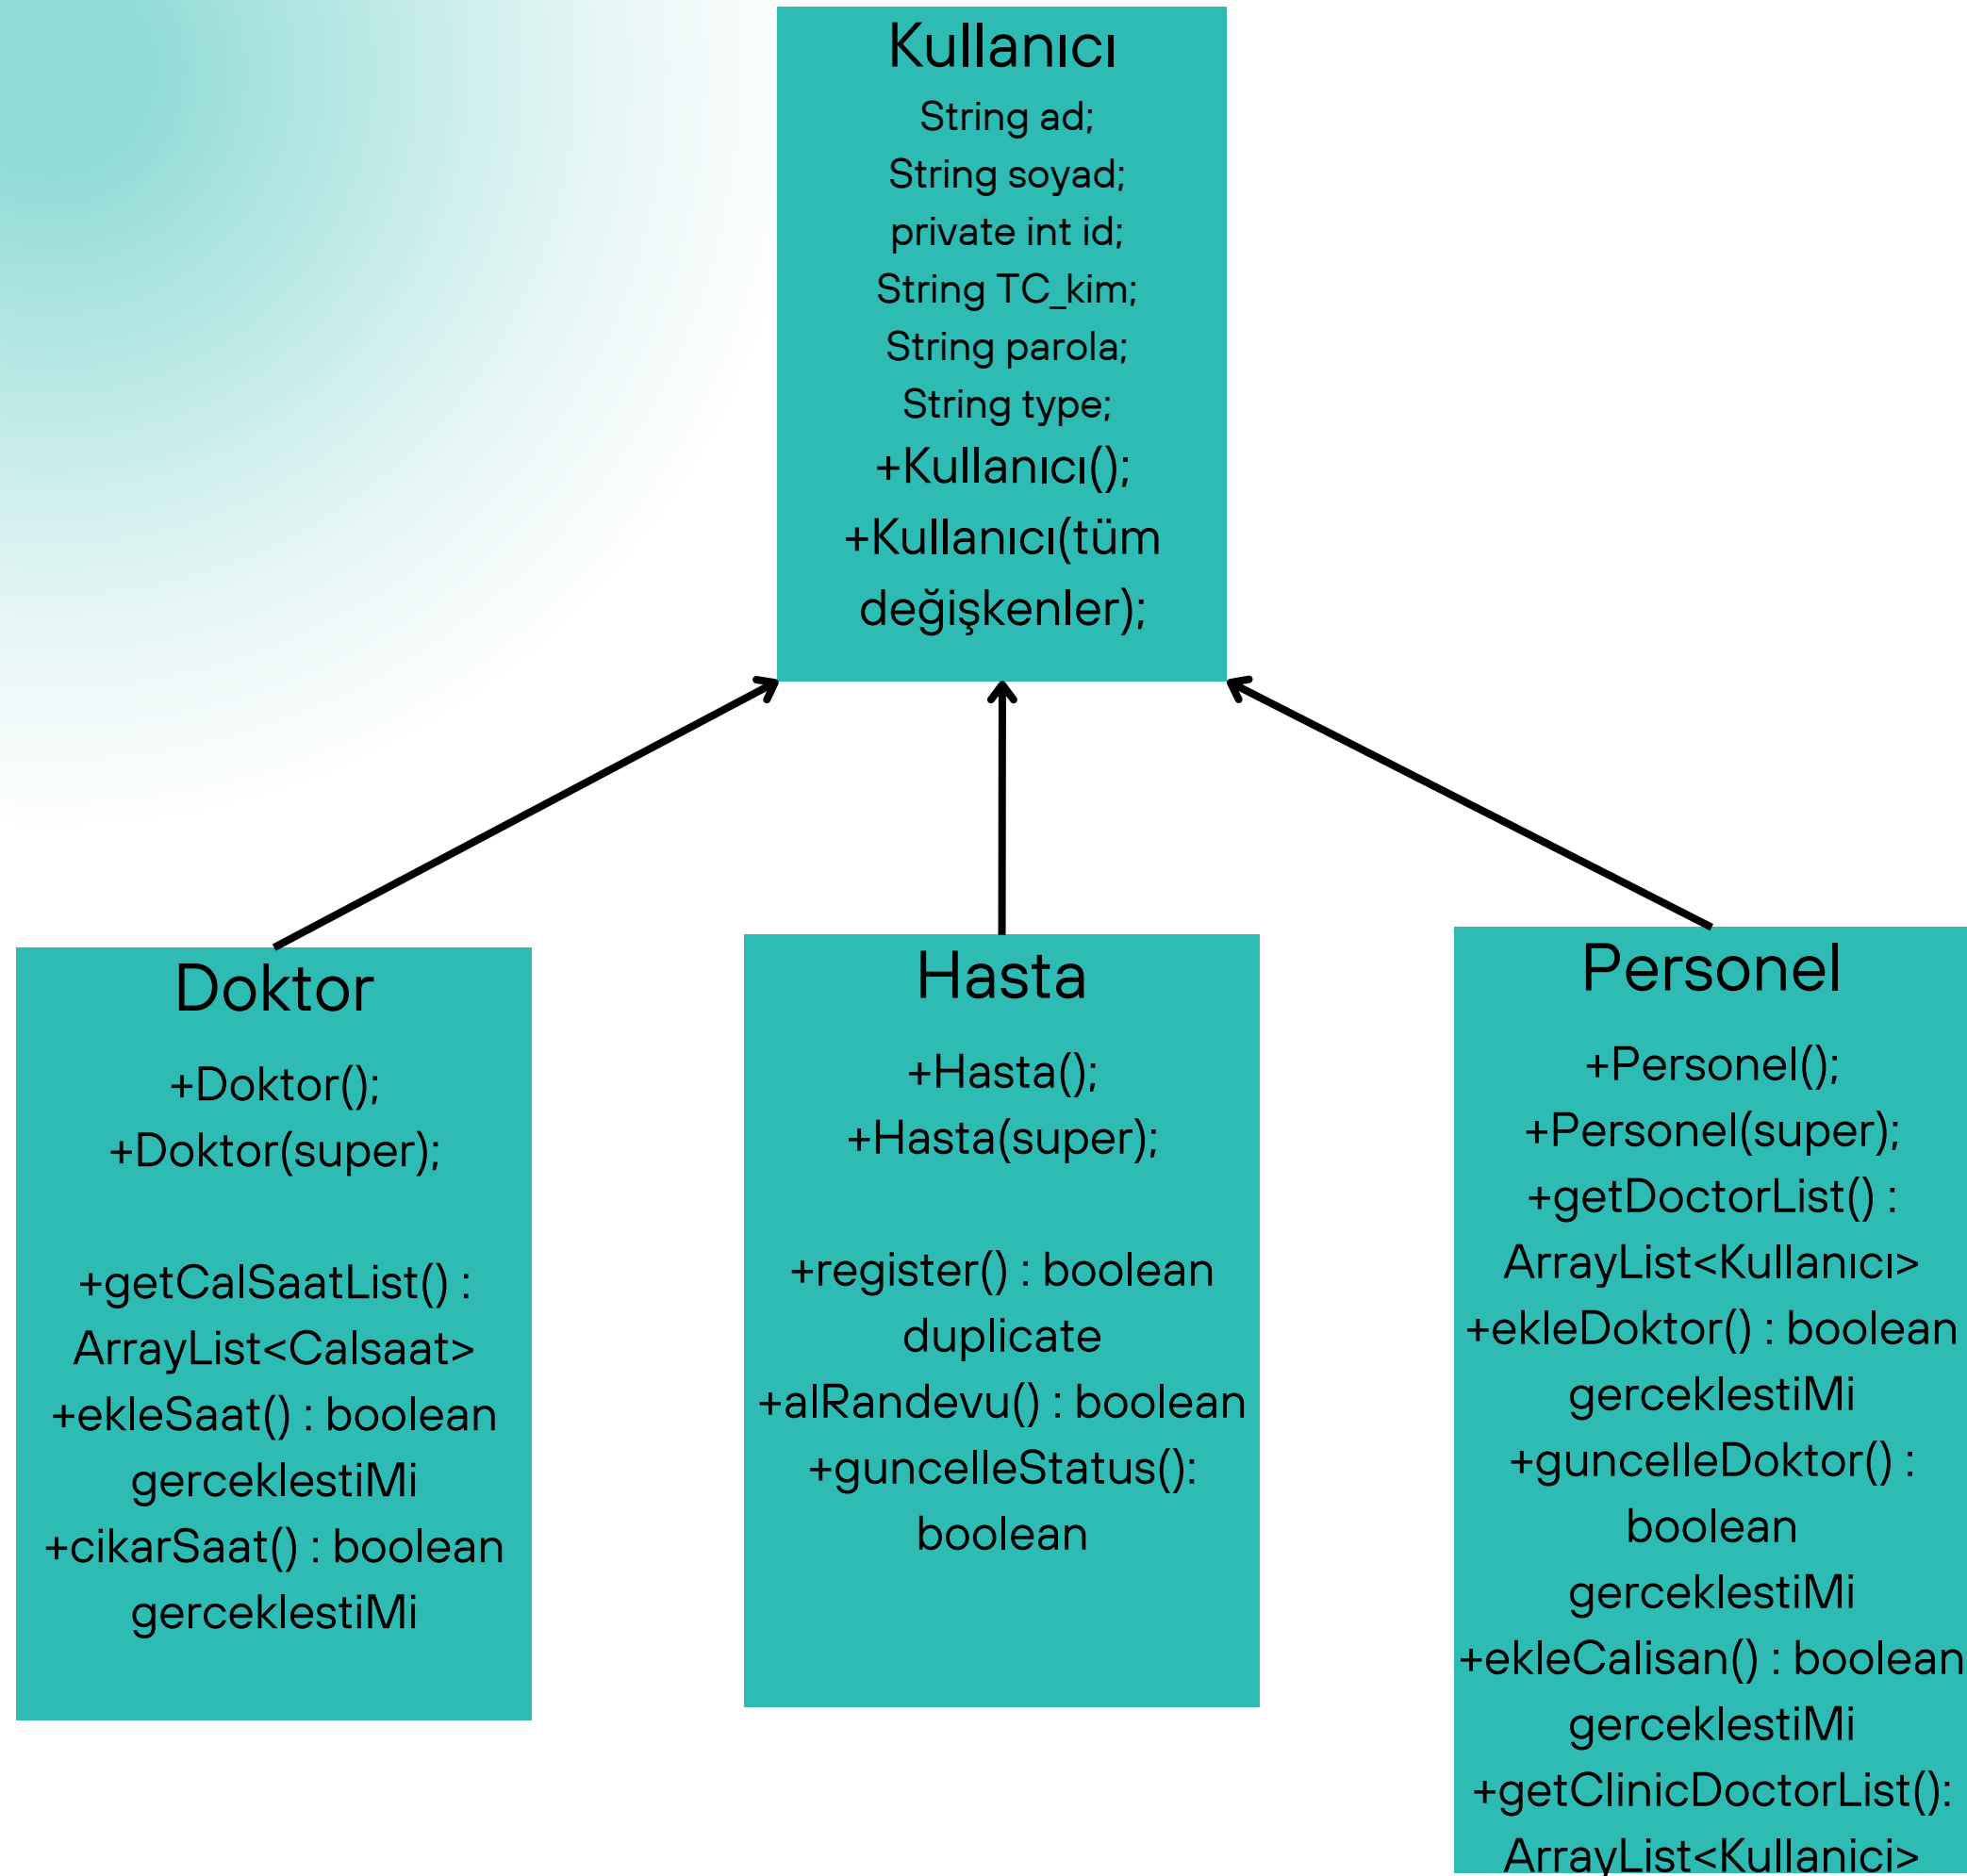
Kullanıcı
String ad;
String soyad;
private int id;
String TC_kim;
String parola;
String type;
+Kullanıcı();
+Kullanıcı(tüm değişkenler);

Doktor
+Doktor();
+Doktor(super);

+getCalSaatList() : ArrayList<Calsaat>
+ekleSaat() : boolean gerceklestiMi
+cikarSaat() : boolean gerceklestiMi

Hasta
+Hasta();
+Hasta(super);

+register() : boolean duplicate
+alRandevu() : boolean
+guncelleStatus(): boolean

Personel
+Personel();
+Personel(super);
+getDoctorList() : ArrayList<Kullanıcı>
+ekleDoktor() : boolean gerceklestiMi
+guncelleDoktor() : boolean gerceklestiMi
+ekleCalisan() : boolean gerceklestiMi
+getClinicDoctorList(): ArrayList<Kullanici>